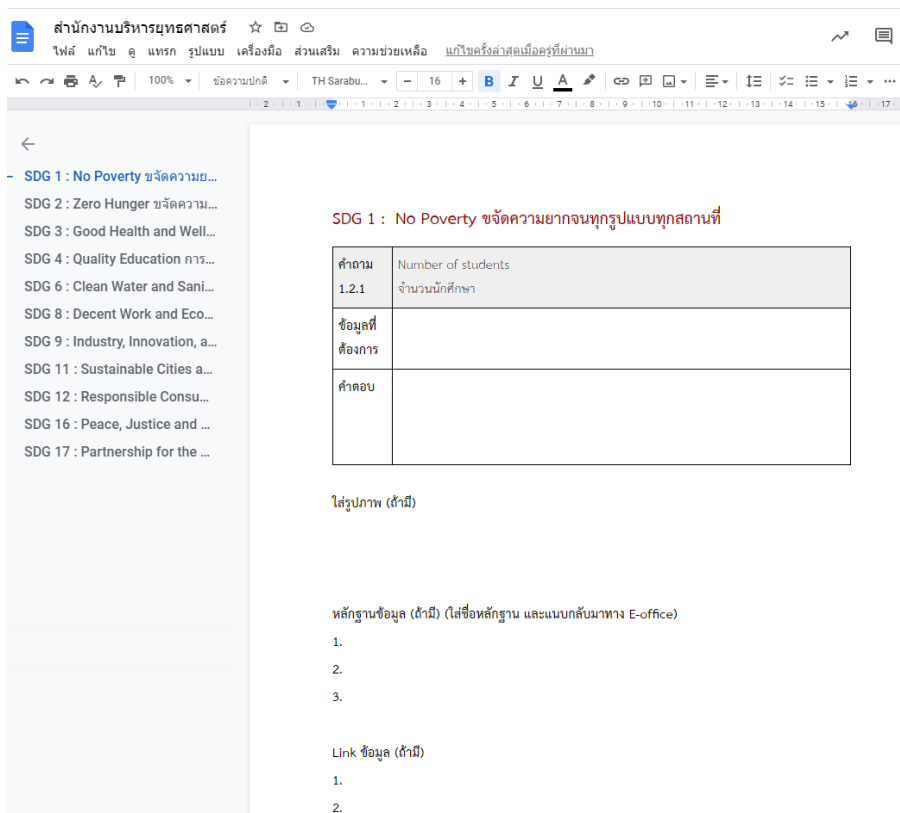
สำนักงานบริหารยุทธศาสตร์

ไฟล์ แก้ไข ดู แทรก รูปแบบ เครื่องมือ ส่วนเสริม ความช่วยเหลือ แก้ไขครั้งล่าสุดเมื่อครู่ที่ผ่านมา

100% ข้อความปกติ TH Sarabu... 16 B I U A

SDG 1 : No Poverty ขจัดความย...
SDG 2 : Zero Hunger ขจัดความ...
SDG 3 : Good Health and Well...
SDG 4 : Quality Education การ...
SDG 6 : Clean Water and Sani...
SDG 8 : Decent Work and Eco...
SDG 9 : Industry, Innovation, a...
SDG 11 : Sustainable Cities a...
SDG 12 : Responsible Consu...
SDG 16 : Peace, Justice and ...
SDG 17 : Partnership for the ...

SDG 1 : No Poverty ขจัดความยากจนทุกรูปแบบทุกสถานที่

| คำถาม 1.2.1 | Number of students จำนวนนักศึกษา |
|---|---|
| ข้อมูลที่ต้องการ | |
| คำตอบ | |

ใส่รูปภาพ (ถ้ามี)

หลักฐานข้อมูล (ถ้ามี) (ใส่ชื่อหลักฐาน และแนบกลับมาทาง E-office)
1.
2.
3.

Link ข้อมูล (ถ้ามี)
1.
2.